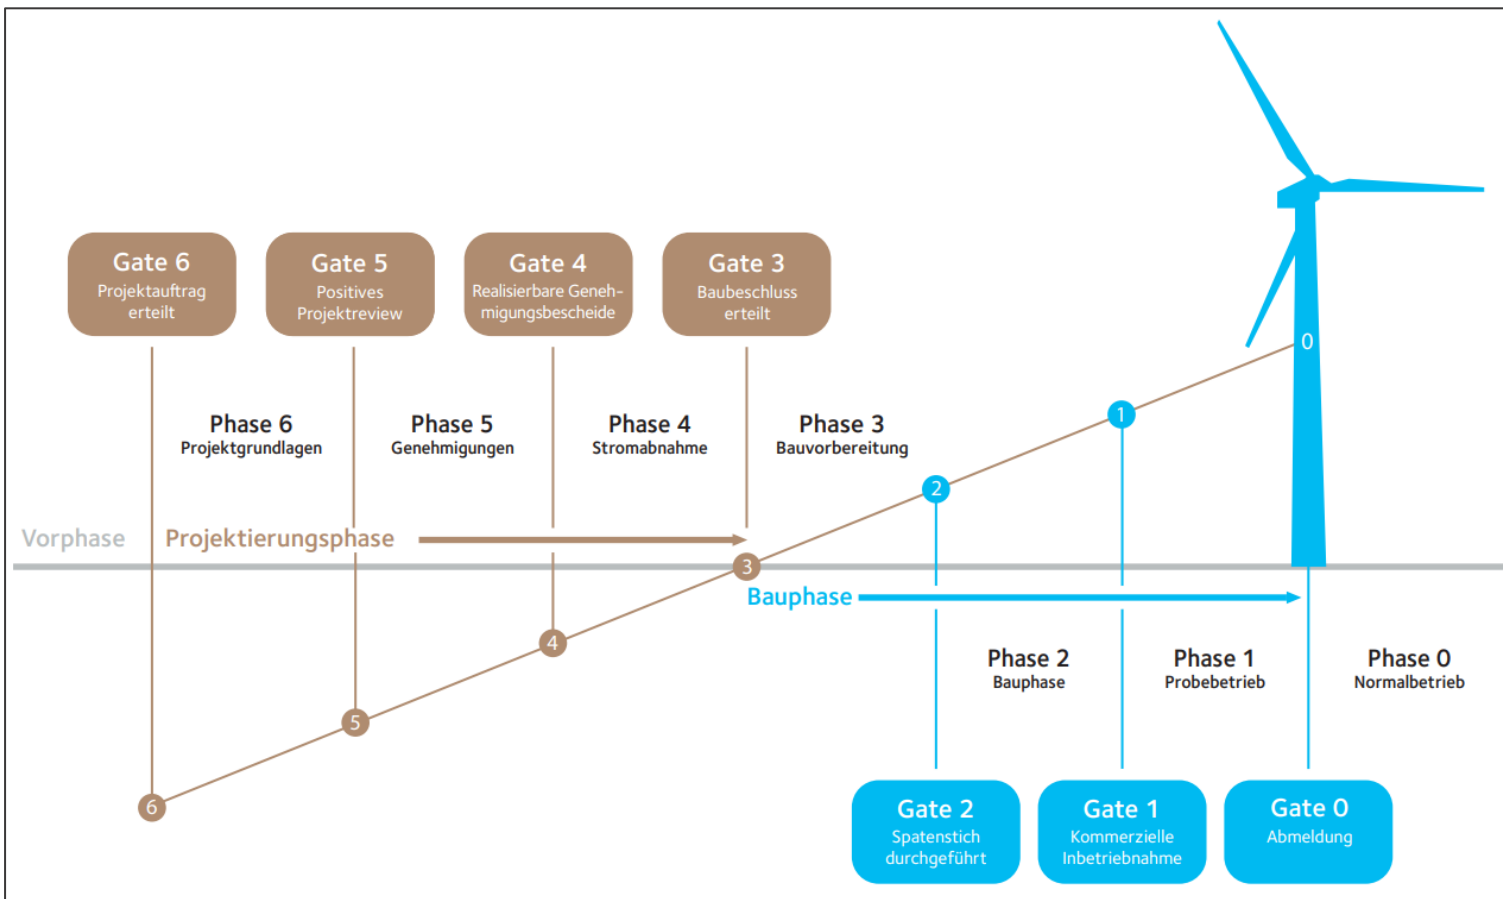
Gate 6
Projektauftrag erteilt

Gate 5
Positives Projektreview

Gate 4
Realisierbare Genehmigungsbescheide

Gate 3
Baubeschluss erteilt

0

Phase 6
Projektgrundlagen

Phase 5
Genehmigungen

Phase 4
Stromabnahme

Phase 3
Bauvorbereitung

1

2

Vorphase

Projektierungsphase

3

Bauphase

4

Phase 2
Bauphase

Phase 1
Probebetrieb

Phase 0
Normalbetrieb

5

6

Gate 2
Spatenstich durchgeführt

Gate 1
Kommerzielle Inbetriebnahme

Gate 0
Abmeldung